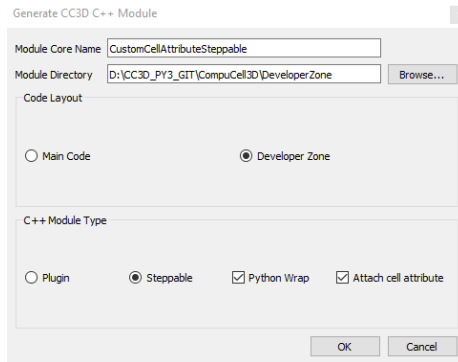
Generate CC3D C++ Module

Module Core Name CustomCellAttributeSteppable

Module Directory D:\CC3D_PY3_GIT\CompuCell3D\DeveloperZone Browse...

Code Layout

Main Code

Developer Zone

C++ Module Type

Plugin

Steppable

Python Wrap

Attach cell attribute

OK Cancel